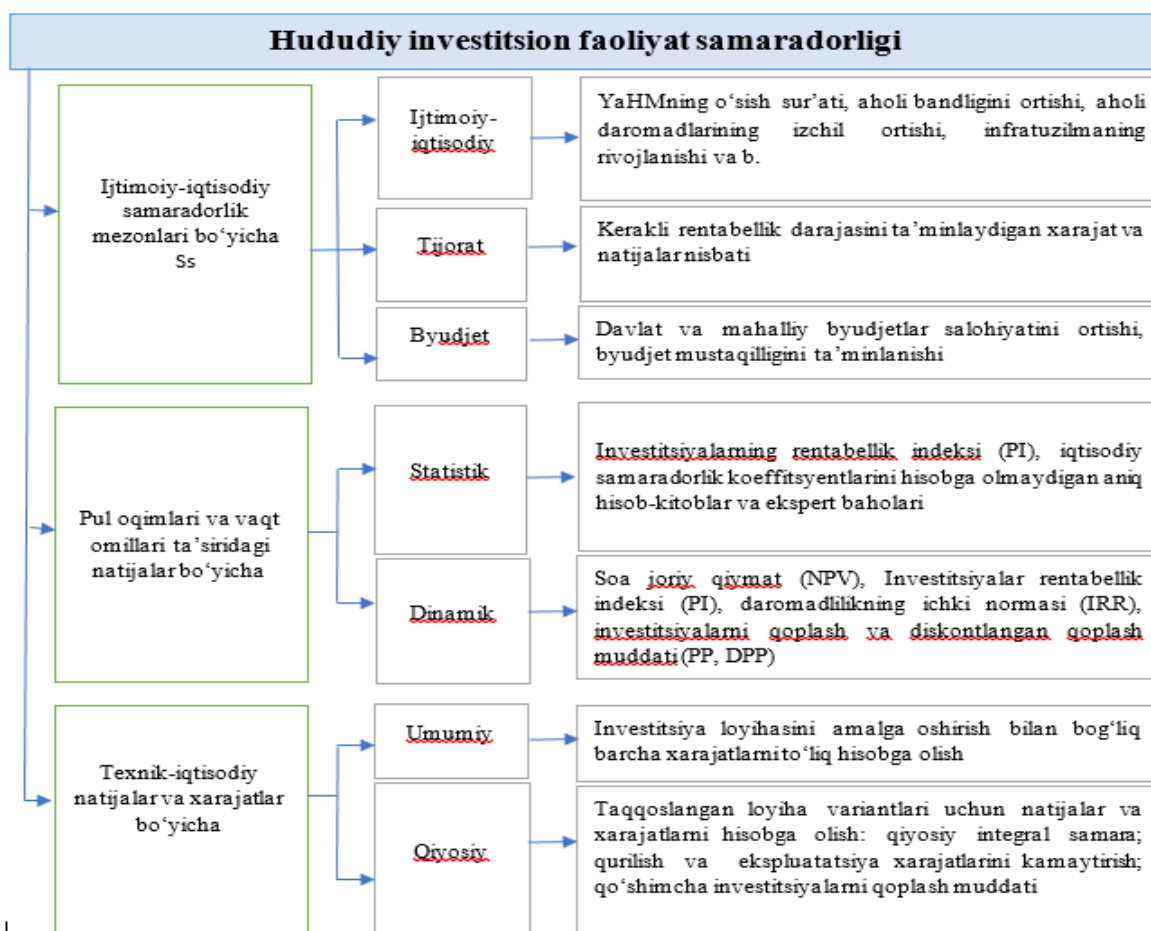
Hududiy investitsion faoliyat samaradorligi

Ijtimoiy-iqtisodiy samaradorlik mezonlari bo‘yicha Ss

Ijtimoiy-iqtisodiy

YaHMning o‘sish sur’ati, aholi bandligini ortishi, aholi daromadlarining izchil ortishi, infratuzilmaning rivojlanishi va b.

Tijorat

Kerakli rentabellik darajasini ta’minlaydigan xarajat va natijalar nisbati

Byudjet

Davlat va mahalliy byudjetlar salohiyatini ortishi, byudjet mustaqilligini ta’minlanishi

Pul oqimlari va vaqt omillari ta’siridagi natijalar bo‘yicha

Statistik

Investitsiyalarning rentabellik indeksi (PI), iqtisodiy samaradorlik koeffitsyentlarini hisobga olmaydigan aniq hisob-kitoblar va ekspert baholari

Dinamik

Soa joriy qiymat (NPV), Investitsiyalar rentabellik indeksi (PI), daromadlilikning ichki normasi (IRR), investitsiyalarni qoplash va diskontlangan qoplash muddati (PP, DPP)

Texnik-iqtisodiy natijalar va xarajatlar bo‘yicha

Umumiy

Investitsiya loyihasini amalga oshirish bilan bog‘liq barcha xarajatlarni to‘liq hisobga olish

Qiyosiy

Taqqoslangan loyiha variantlari uchun natijalar va xarajatlarni hisobga olish: qiyosiy integral samara; qurilish va ekspluatatsiya xarajatlarini kamaytirish; qo‘shimcha investitsiyalarni qoplash muddati